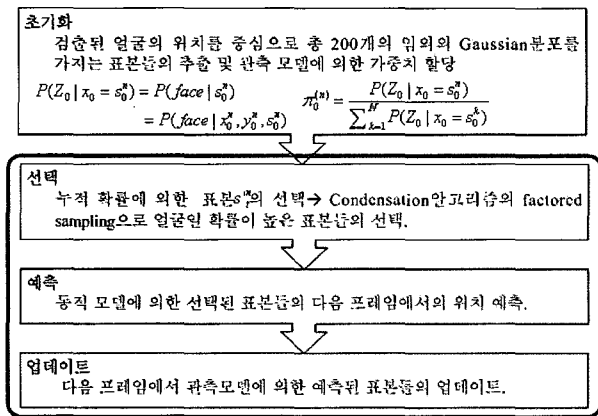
초기화
검출된 얼굴의 위치를 중심으로 총 200개의 임의의 Gaussian분포를 가지는 표본들의 추출 및 관측 모델에 의한 가중치 할당

$P(Z_0 | x_0 = s_0^n) = P(face | s_0^n)$
$= P(face | x_0^n, y_0^n, s_0^n)$

$\pi_0^{(n)} = \frac{P(Z_0 | x_0 = s_0^n)}{\sum_{k=1}^{N} P(Z_0 | x_0 = s_0^k)}$

선택
누적 확률에 의한 표본$s_t^n$의 선택→ Condensation알고리즘의 factored sampling으로 얼굴일 확률이 높은 표본들의 선택.

예측
동작 모델에 의한 선택된 표본들의 다음 프레임에서의 위치 예측.

업데이트
다음 프레임에서 관측모델에 의한 예측된 표본들의 업데이트.